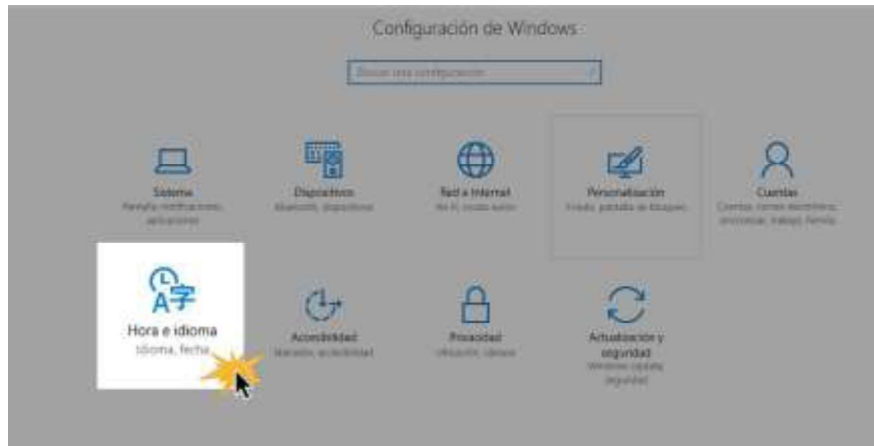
Configuración de Windows

Buscar una configuración

Sistema
Pantalla, notificaciones, aplicaciones

Dispositivos
Bluetooth, impresoras

Red e Internet
Wi-Fi, modo avión

Personalización
Fondo, pantalla de bloqueo

Cuentas
Cuentas, correo electrónico, sincronizar, trabajo, familia

Hora e idioma
Idioma, fecha

Accesibilidad
Narrador, accesibilidad

Privacidad
Ubicación, cámara

Actualización y seguridad
Windows Update, seguridad